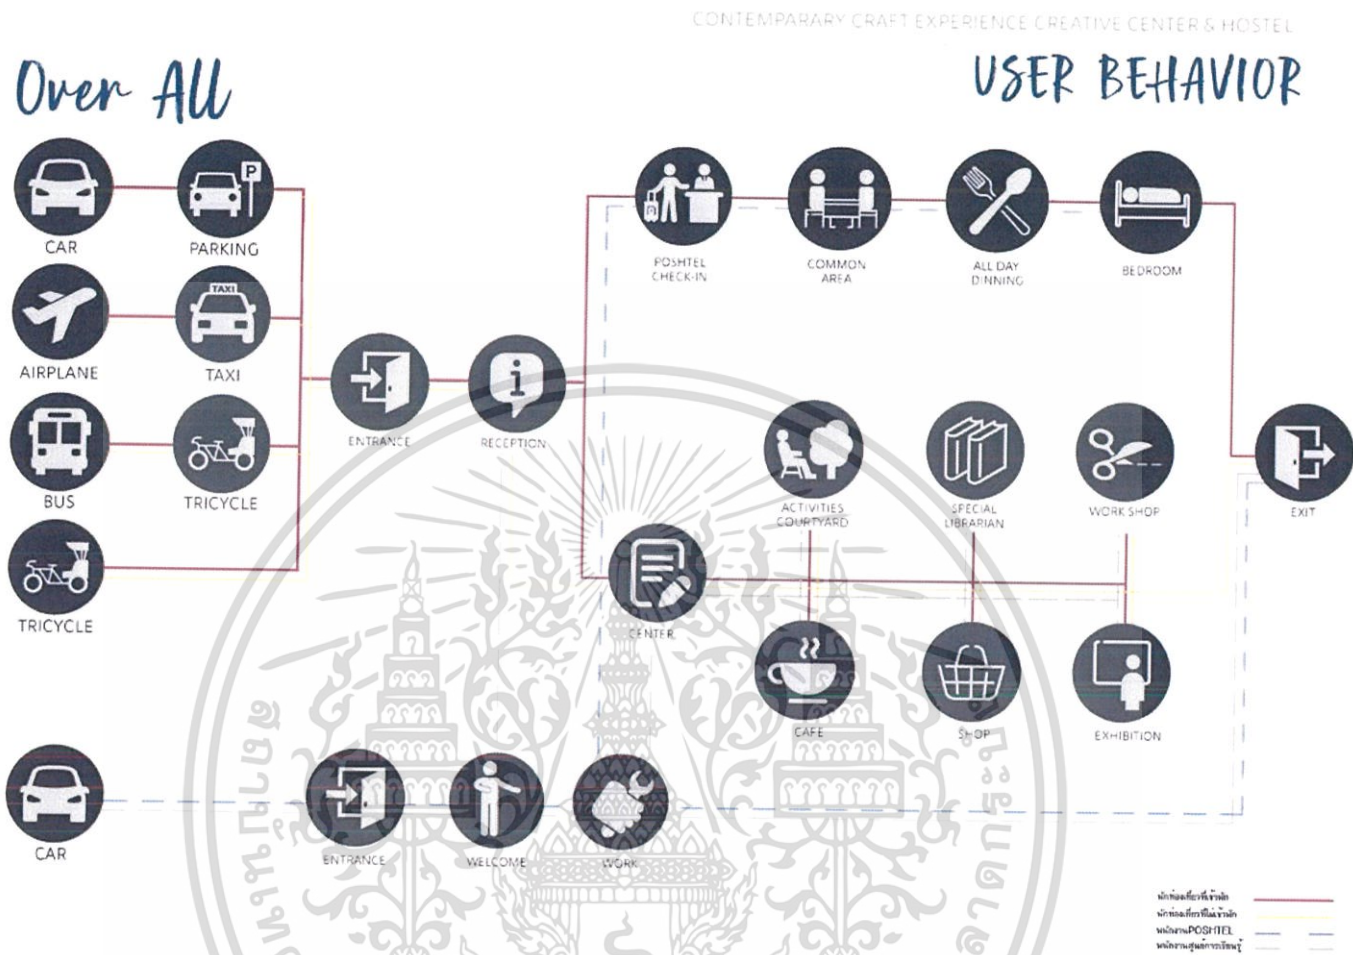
CONTEMPARARY CRAFT EXPERIENCE CREATIVE CENTER & HOSTEL

Over All

USER BEHAVIOR

CAR

PARKING

AIRPLANE

TAXI

BUS

TRICYCLE

TRICYCLE

ENTRANCE

RECEPTION

POSHTEL CHECK-IN

COMMON AREA

ALL DAY DINNING

BEDROOM

ACTIVITIES COURTYARD

SPECIAL LIBRARIAN

WORK SHOP

EXIT

CENTER

CAFE

SHOP

EXHIBITION

CAR

ENTRANCE

WELCOME

WORK

นักท่องเที่ยวที่เข้าพัก
นักท่องเที่ยวที่ไม่เข้าพัก
พนักงานPOSHTEL
พนักงานศูนย์การเรียนรู้